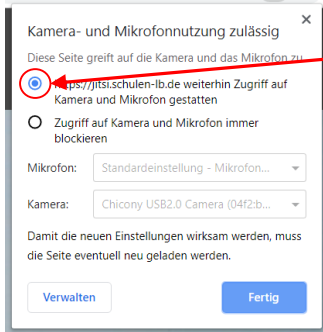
Kamera- und Mikrofonnutzung zulässig

×

Diese Seite greift auf die Kamera und das Mikrofon zu

https://jitsi.schulen-lb.de weiterhin Zugriff auf Kamera und Mikrofon gestatten

Zugriff auf Kamera und Mikrofon immer blockieren

Mikrofon: Standardeinstellung - Mikrofon

Kamera: Chicony USB2.0 Camera (04f2:b

Damit die neuen Einstellungen wirksam werden, muss die Seite eventuell neu geladen werden.

Verwalten

Fertig